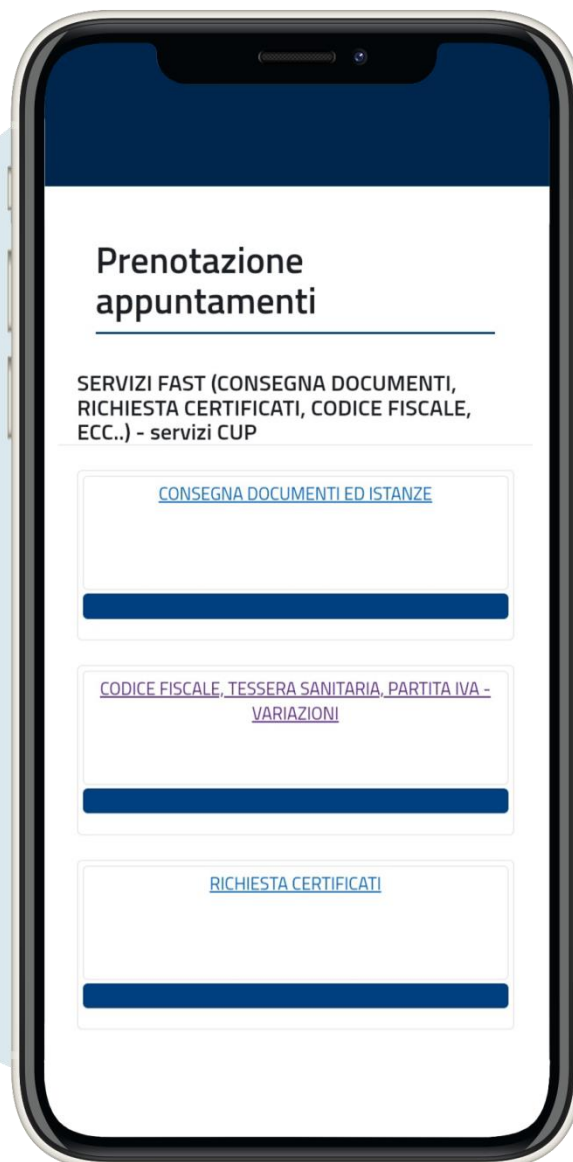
Prenotazione appuntamenti

SERVIZI FAST (CONSEGNA DOCUMENTI, RICHIESTA CERTIFICATI, CODICE FISCALE, ECC..) - servizi CUP

CONSEGNA DOCUMENTI ED ISTANZE

CODICE FISCALE, TESSERA SANITARIA, PARTITA IVA - VARIAZIONI

RICHIESTA CERTIFICATI